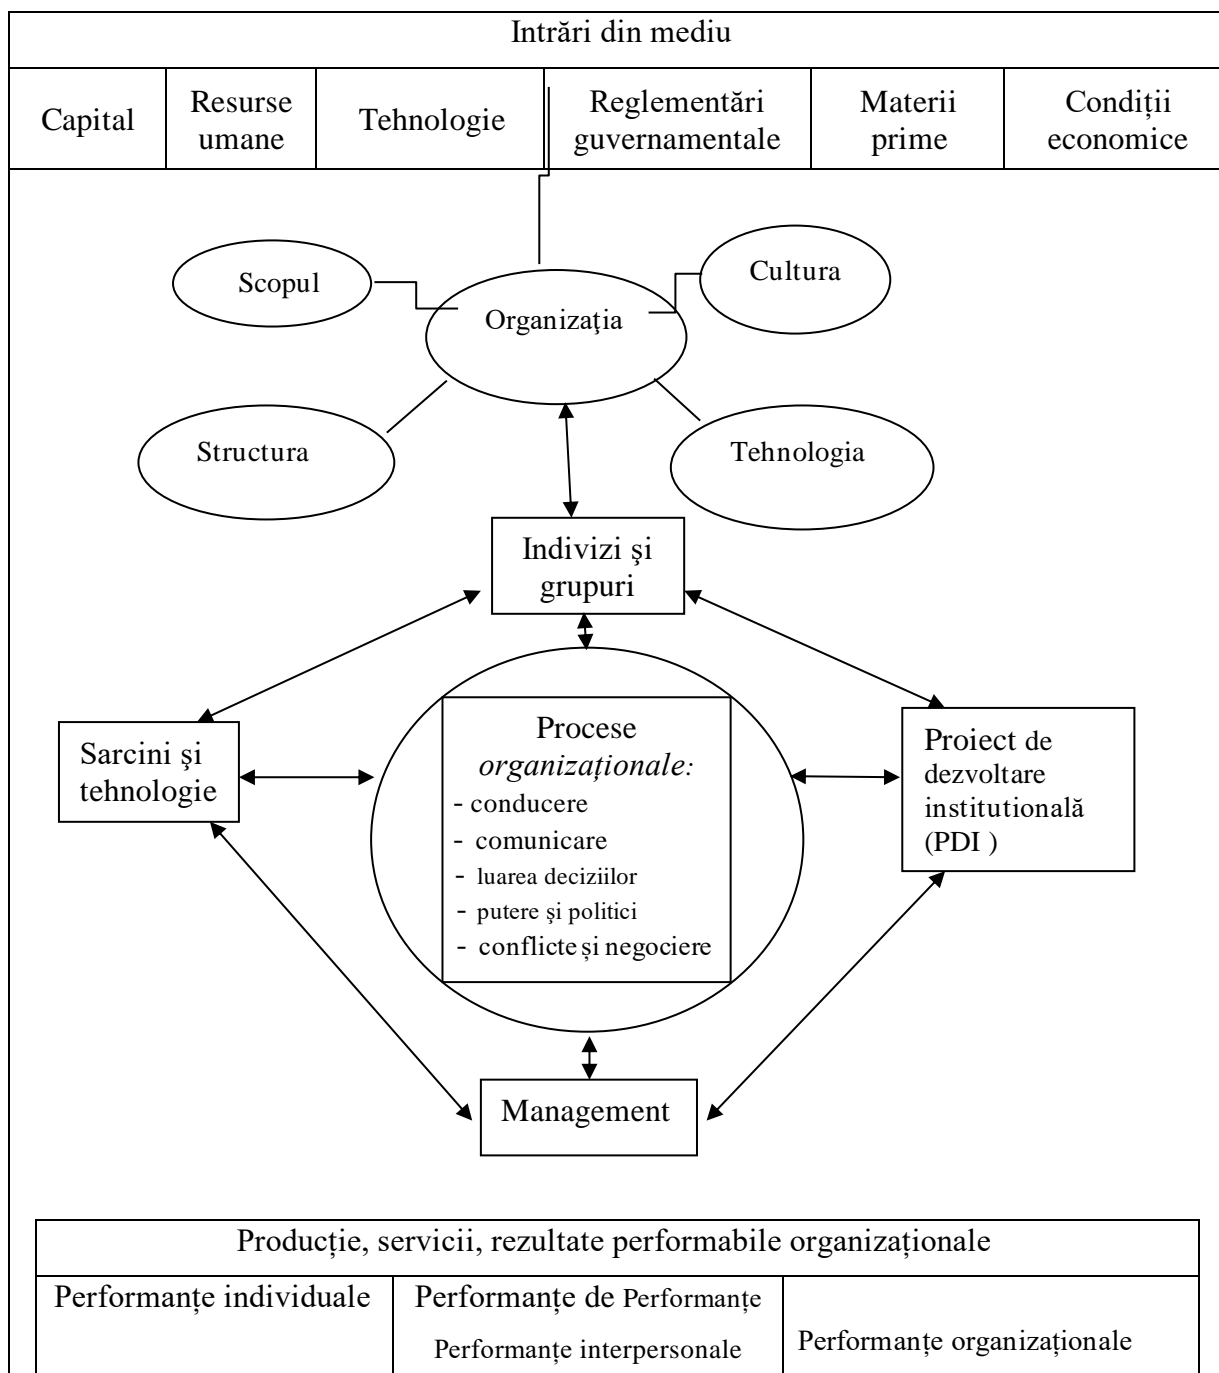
Intrări din mediu

| Capital | Resurse umane | Tehnologie | Reglementări guvernamentale | Materii prime | Condiții economice |
|---|---|---|---|---|---|

Scopul

Cultura

Organizaţia

Structura

Tehnologia

Indivizi şi grupuri

Sarcini şi tehnologie

Procese *organizaționale:*
- conducere
- comunicare
- luarea deciziilor
- putere și politici
- conflicte și negociere

Proiect de dezvoltare institutională (PDI )

Management

| Producție, servicii, rezultate performabile organizaționale | | |
|---|---|---|
| Performanțe individuale | Performanțe de Performanțe Performanțe interpersonale | Performanțe organizaționale |